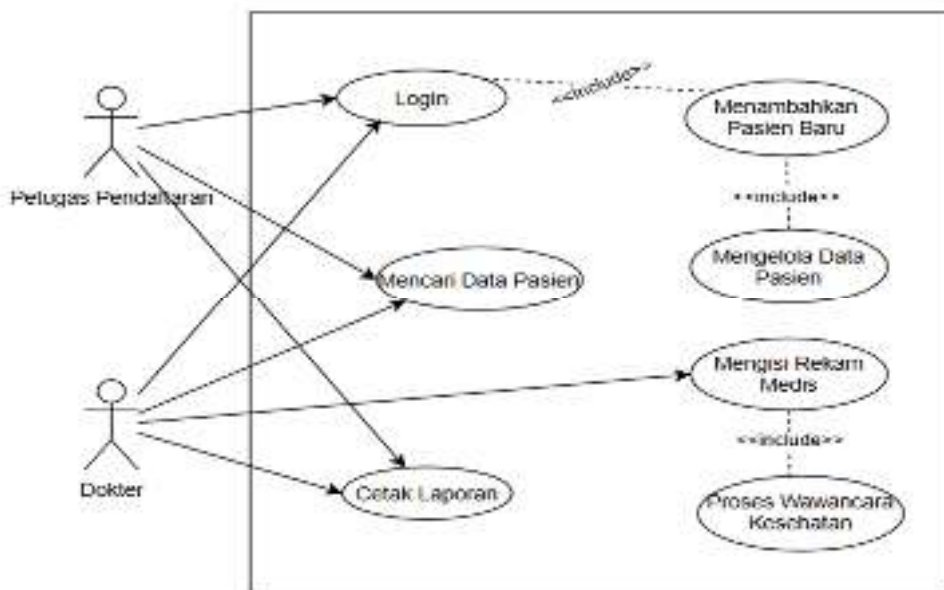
Pelugas Pendaftaran

Dokter

Login

<<include>>

Menambahkan Pasien Baru

<<include>>

Mengelola Data Pasien

Mencari Data Pasien

Mengisi Rekam Medis

<<include>>

Proses Wawancara Kesehatan

Cetak Laporan